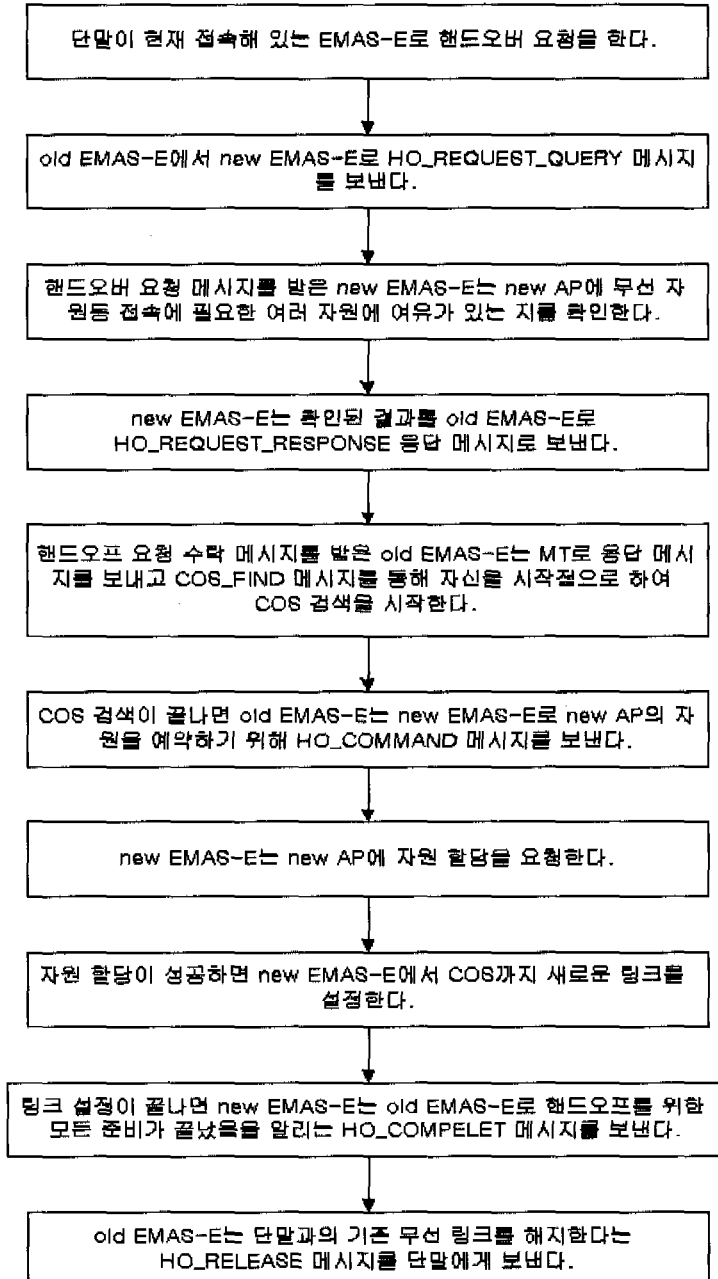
단말이 현재 접속해 있는 EMAS-E로 핸드오버 요청을 한다.

old EMAS-E에서 new EMAS-E로 HO_REQUEST_QUERY 메시지를 보낸다.

핸드오버 요청 메시지를 받은 new EMAS-E는 new AP에 무선 자원등 접속에 필요한 여러 자원에 여유가 있는 지를 확인한다.

new EMAS-E는 확인된 결과를 old EMAS-E로 HO_REQUEST_RESPONSE 응답 메시지로 보낸다.

핸드오프 요청 수락 메시지를 받은 old EMAS-E는 MT로 응답 메시지를 보내고 COS_FIND 메시지를 통해 자신을 시작점으로 하여 COS 검색을 시작한다.

COS 검색이 끝나면 old EMAS-E는 new EMAS-E로 new AP의 자원을 예약하기 위해 HO_COMMAND 메시지를 보낸다.

new EMAS-E는 new AP에 자원 할당을 요청한다.

자원 할당이 성공하면 new EMAS-E에서 COS까지 새로운 링크를 설정한다.

링크 설정이 끝나면 new EMAS-E는 old EMAS-E로 핸드오프를 위한 모든 준비가 끝났음을 알리는 HO_COMPELET 메시지를 보낸다.

old EMAS-E는 단말과의 기존 무선 링크를 해지한다는 HO_RELEASE 메시지를 단말에게 보낸다.